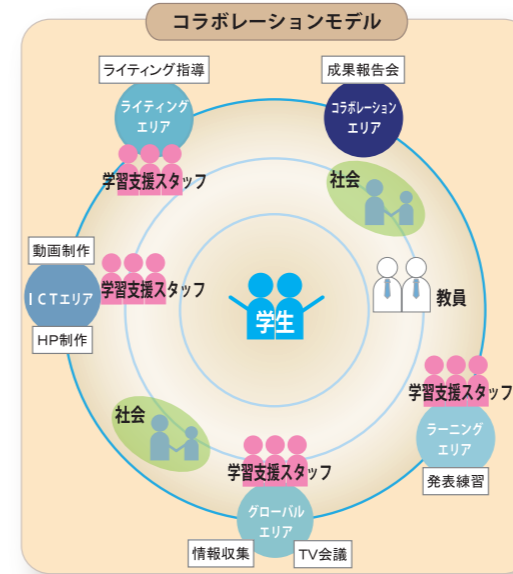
コラボレーションモデル

ライティング指導

ライティング
エリア

学習支援スタッフ

成果報告会

コラボレーション
エリア

社会

動画制作

ICTエリア

HP制作

学習支援スタッフ

学生

教員

学習支援スタッフ

ラーニング
エリア

発表練習

社会

学習支援スタッフ

グローバル
エリア

情報収集

TV会議